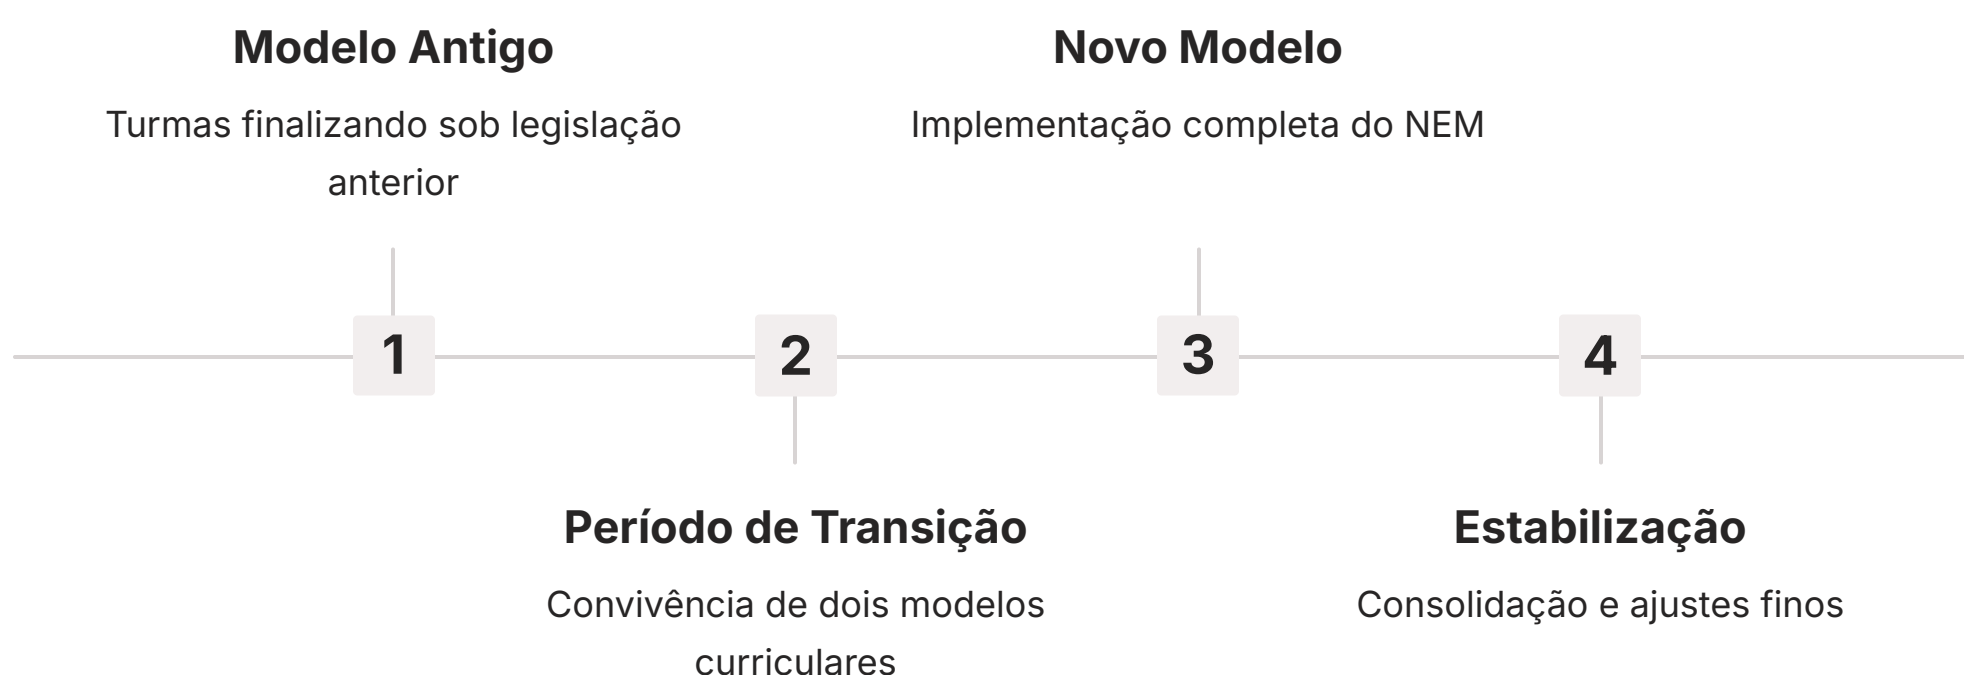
1

Modelo Antigo

Turmas finalizando sob legislação anterior

2

Período de Transição

Convivência de dois modelos curriculares

3

Novo Modelo

Implementação completa do NEM

4

Estabilização

Consolidação e ajustes finos